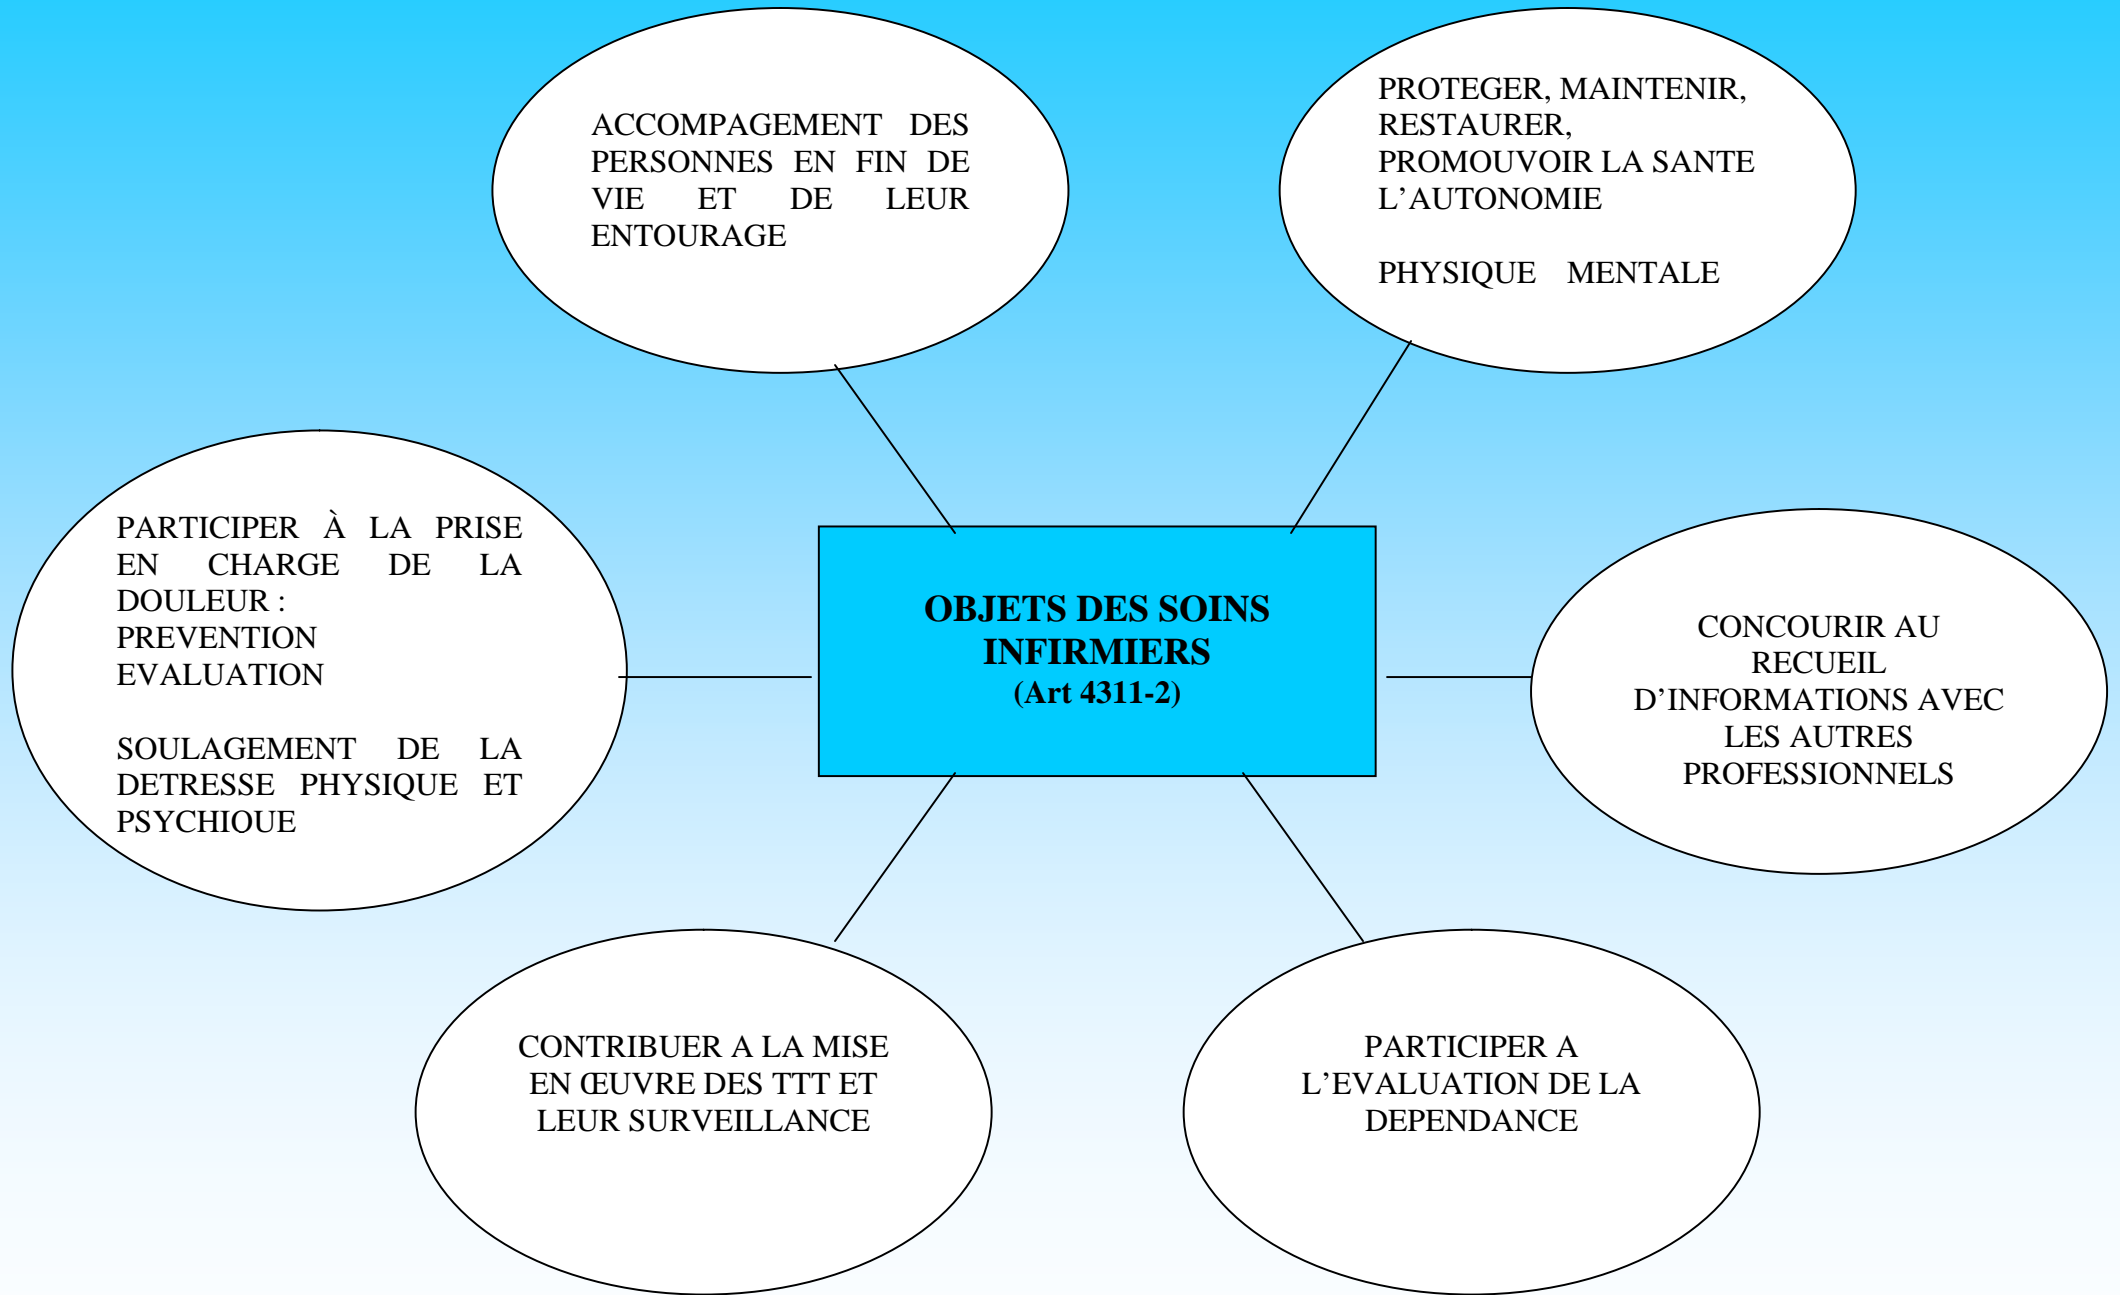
ACCOMPAGEMENT DES PERSONNES EN FIN DE VIE ET DE LEUR ENTOURAGE

PROTEGER, MAINTENIR, RESTAURER, PROMOUVOIR LA SANTE L'AUTONOMIE

PHYSIQUE MENTALE

PARTICIPER À LA PRISE EN CHARGE DE LA DOULEUR : PREVENTION EVALUATION

SOULAGEMENT DE LA DETRESSE PHYSIQUE ET PSYCHIOUE

OBJETS DES SOINS INFIRMIERS
(Art 4311-2)

CONCOURIR AU RECUEIL D'INFORMATIONS AVEC LES AUTRES PROFESSIONNELS

CONTRIBUER A LA MISE EN ŒUVRE DES TTT ET LEUR SURVEILLANCE

PARTICIPER A L'EVALUATION DE LA DEPENDANCE